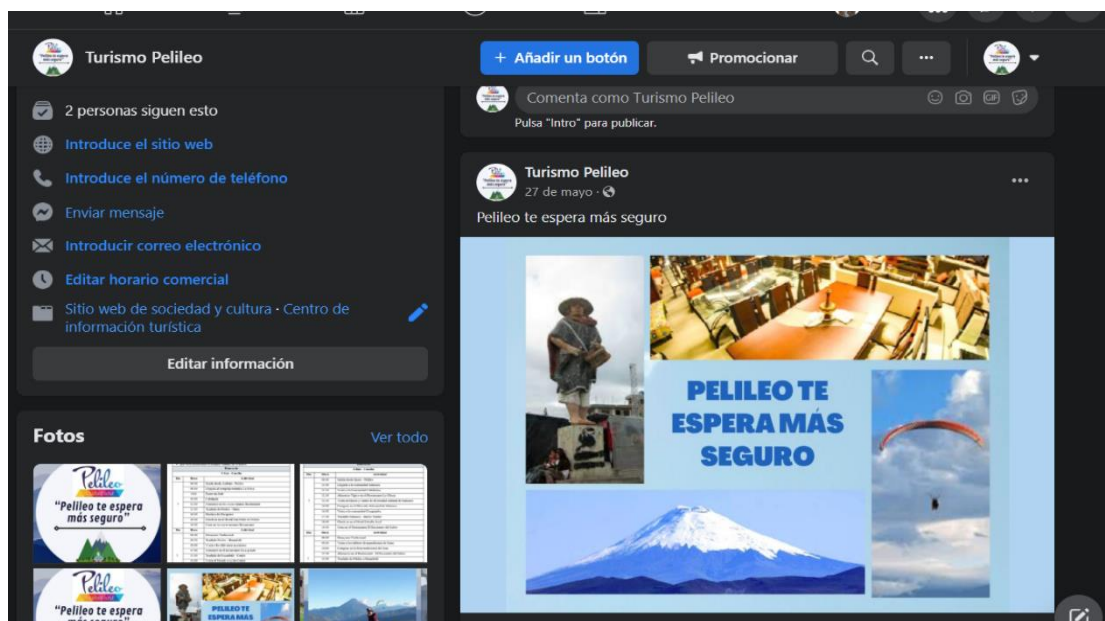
Turismo Pelileo

+ Añadir un botón

Promocionar

2 personas siguen esto

Introduce el sitio web

Introduce el número de teléfono

Enviar mensaje

Introducir correo electrónico

Editar horario comercial

Sitio web de sociedad y cultura · Centro de información turística

Editar información

Fotos

Ver todo

Pelileo

"Pelileo te espera más seguro"

Pelileo

"Pelileo te espera más seguro"

PELILEO TE ESPERA MÁS

Comenta como Turismo Pelileo

Pulsa "Intro" para publicar.

Turismo Pelileo

27 de mayo ·

Pelileo te espera más seguro

PELILEO TE ESPERA MÁS SEGURO